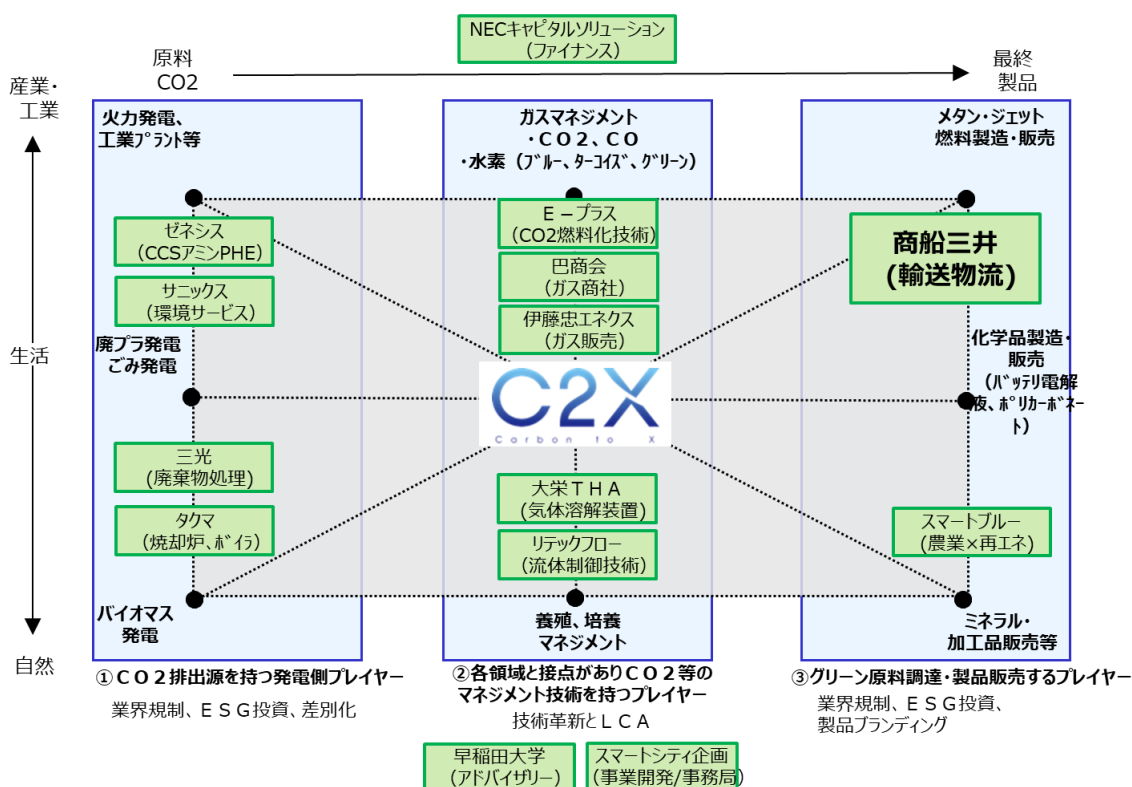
NECキャピタルソリューション
（ファイナンス）

原料
CO2

最終
製品

産業・
工業

生活

自然

火力発電、
工業ﾌﾟﾗﾝﾄ等

ゼネシス
（CCSアミンPHE）

サニックス
（環境サービス）

廃プラ発電
ごみ発電

三光
（廃棄物処理）

タクマ
（焼却炉、ﾎﾞｲﾗ）

バイオマス
発電

ガスマネジメント
・ＣＯ２、ＣＯ
・水素（ﾌﾞﾙｰ、ﾀｰｺｲｽﾞ、ｸﾞﾘｰﾝ）

Ｅ－プラス
（CO2燃料化技術）

巴商会
（ガス商社）

伊藤忠エネクス
（ガス販売）

C2X
Carbon to X

大栄ＴＨＡ
（気体溶解装置）

リテックフロー
（流体制御技術）

養殖、培養
マネジメント

メタン・ジェット
燃料製造・販売

商船三井
（輸送物流）

化学品製造・
販売
（ﾊﾞｯﾃﾘ電解液、ﾎﾟﾘｶｰﾎﾞﾈｰﾄ）

スマートブルー
（農業×再エネ）

ミネラル・
加工品販売等

①ＣＯ２排出源を持つ発電側プレイヤー
業界規制、ＥＳＧ投資、差別化

②各領域と接点がありＣＯ２等のマネジメント技術を持つプレイヤー
技術革新とＬＣＡ

③グリーン原料調達・製品販売するプレイヤー
業界規制、ＥＳＧ投資、
製品ブランディング

早稲田大学
（アドバイザリー）

スマートシティ企画
（事業開発/事務局）